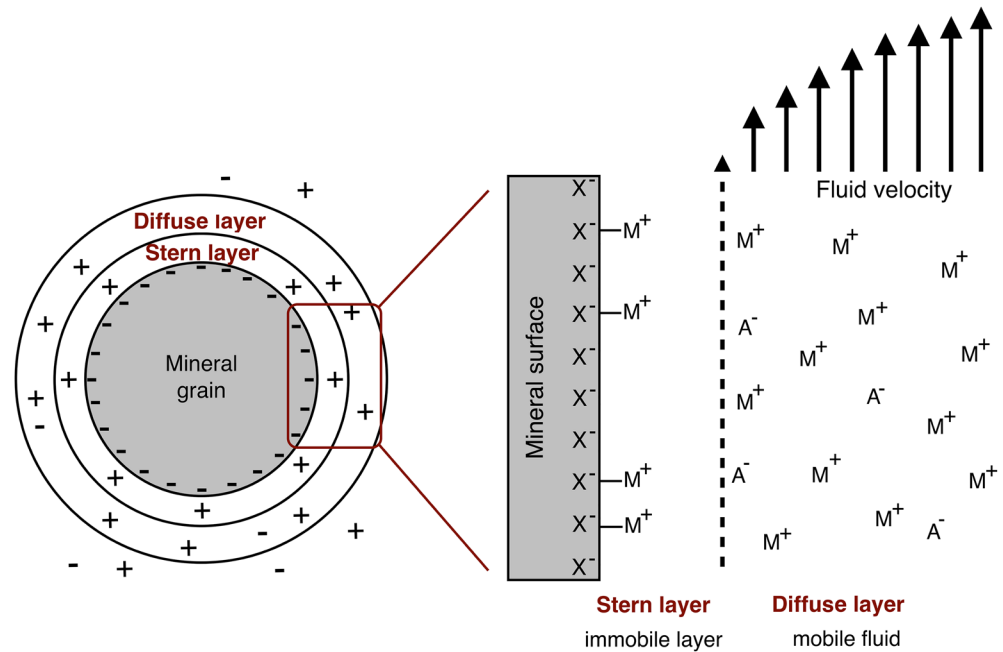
Diffuse layer
Stern layer
Mineral grain

Mineral surface
$X^-$
$X^-$ — $M^+$
$X^-$
$X^-$ — $M^+$
$X^-$
$X^-$
$X^-$
$X^-$ — $M^+$
$X^-$ — $M^+$
$X^-$

Fluid velocity

$M^+$ $M^+$ $M^+$
$A^-$ $M^+$ $M^+$ $M^+$
$M^+$ $A^-$ $M^+$
$A^-$ $M^+$ $M^+$
$M^+$ $M^+$ $A^-$

Stern layer
immobile layer

Diffuse layer
mobile fluid